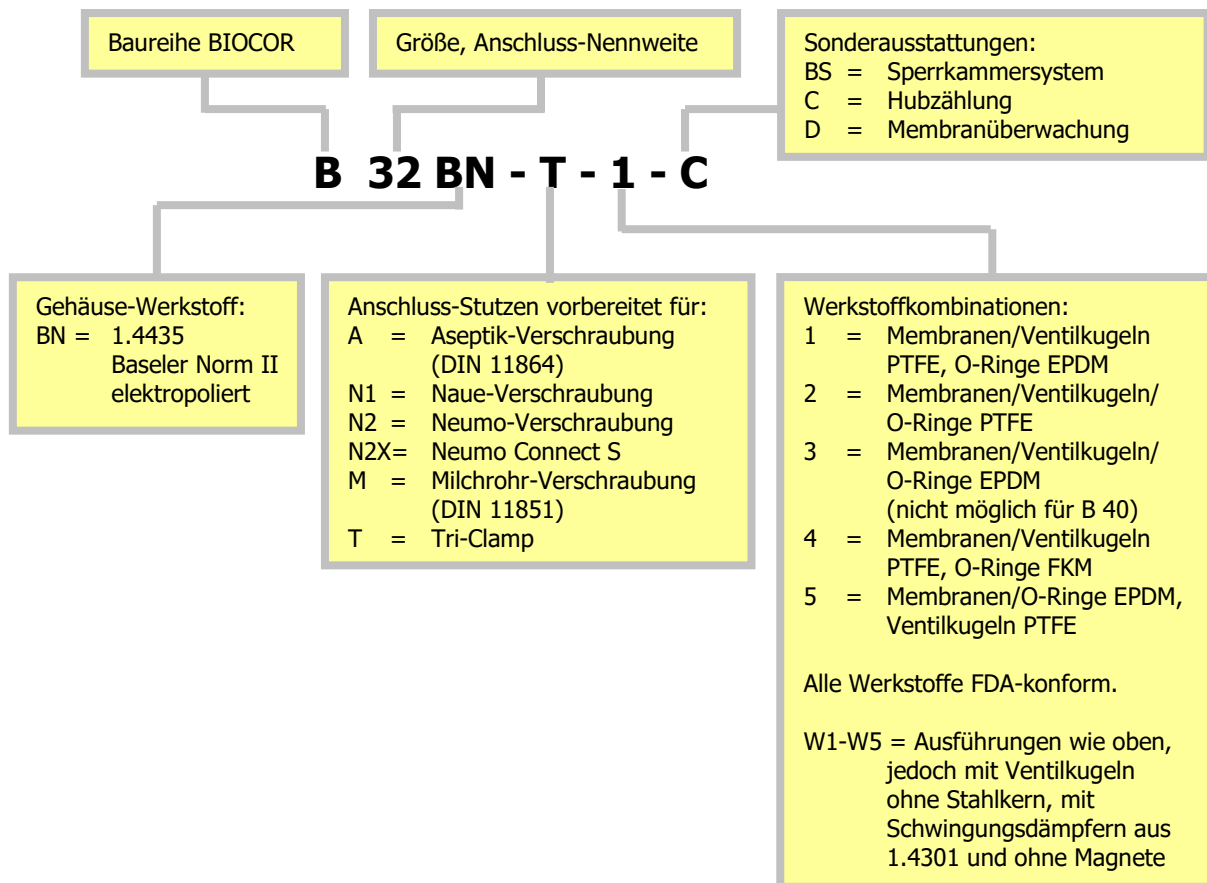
Baureihe BIOCOR

Größe, Anschluss-Nennweite

Sonderausstattungen:
BS = Sperrkammersystem
C = Hubzählung
D = Membranüberwachung

B 32 BN - T - 1 - C

Gehäuse-Werkstoff:
BN = 1.4435 Baseler Norm II elektropoliert

Anschluss-Stutzen vorbereitet für:
A = Aseptik-Verschraubung (DIN 11864)
N1 = Naue-Verschraubung
N2 = Neumo-Verschraubung
N2X= Neumo Connect S
M = Milchrohr-Verschraubung (DIN 11851)
T = Tri-Clamp

Werkstoffkombinationen:
1 = Membranen/Ventilkugeln PTFE, O-Ringe EPDM
2 = Membranen/Ventilkugeln/ O-Ringe PTFE
3 = Membranen/Ventilkugeln/ O-Ringe EPDM (nicht möglich für B 40)
4 = Membranen/Ventilkugeln PTFE, O-Ringe FKM
5 = Membranen/O-Ringe EPDM, Ventilkugeln PTFE

Alle Werkstoffe FDA-konform.

W1-W5 = Ausführungen wie oben, jedoch mit Ventilkugeln ohne Stahlkern, mit Schwingungsdämpfern aus 1.4301 und ohne Magnete